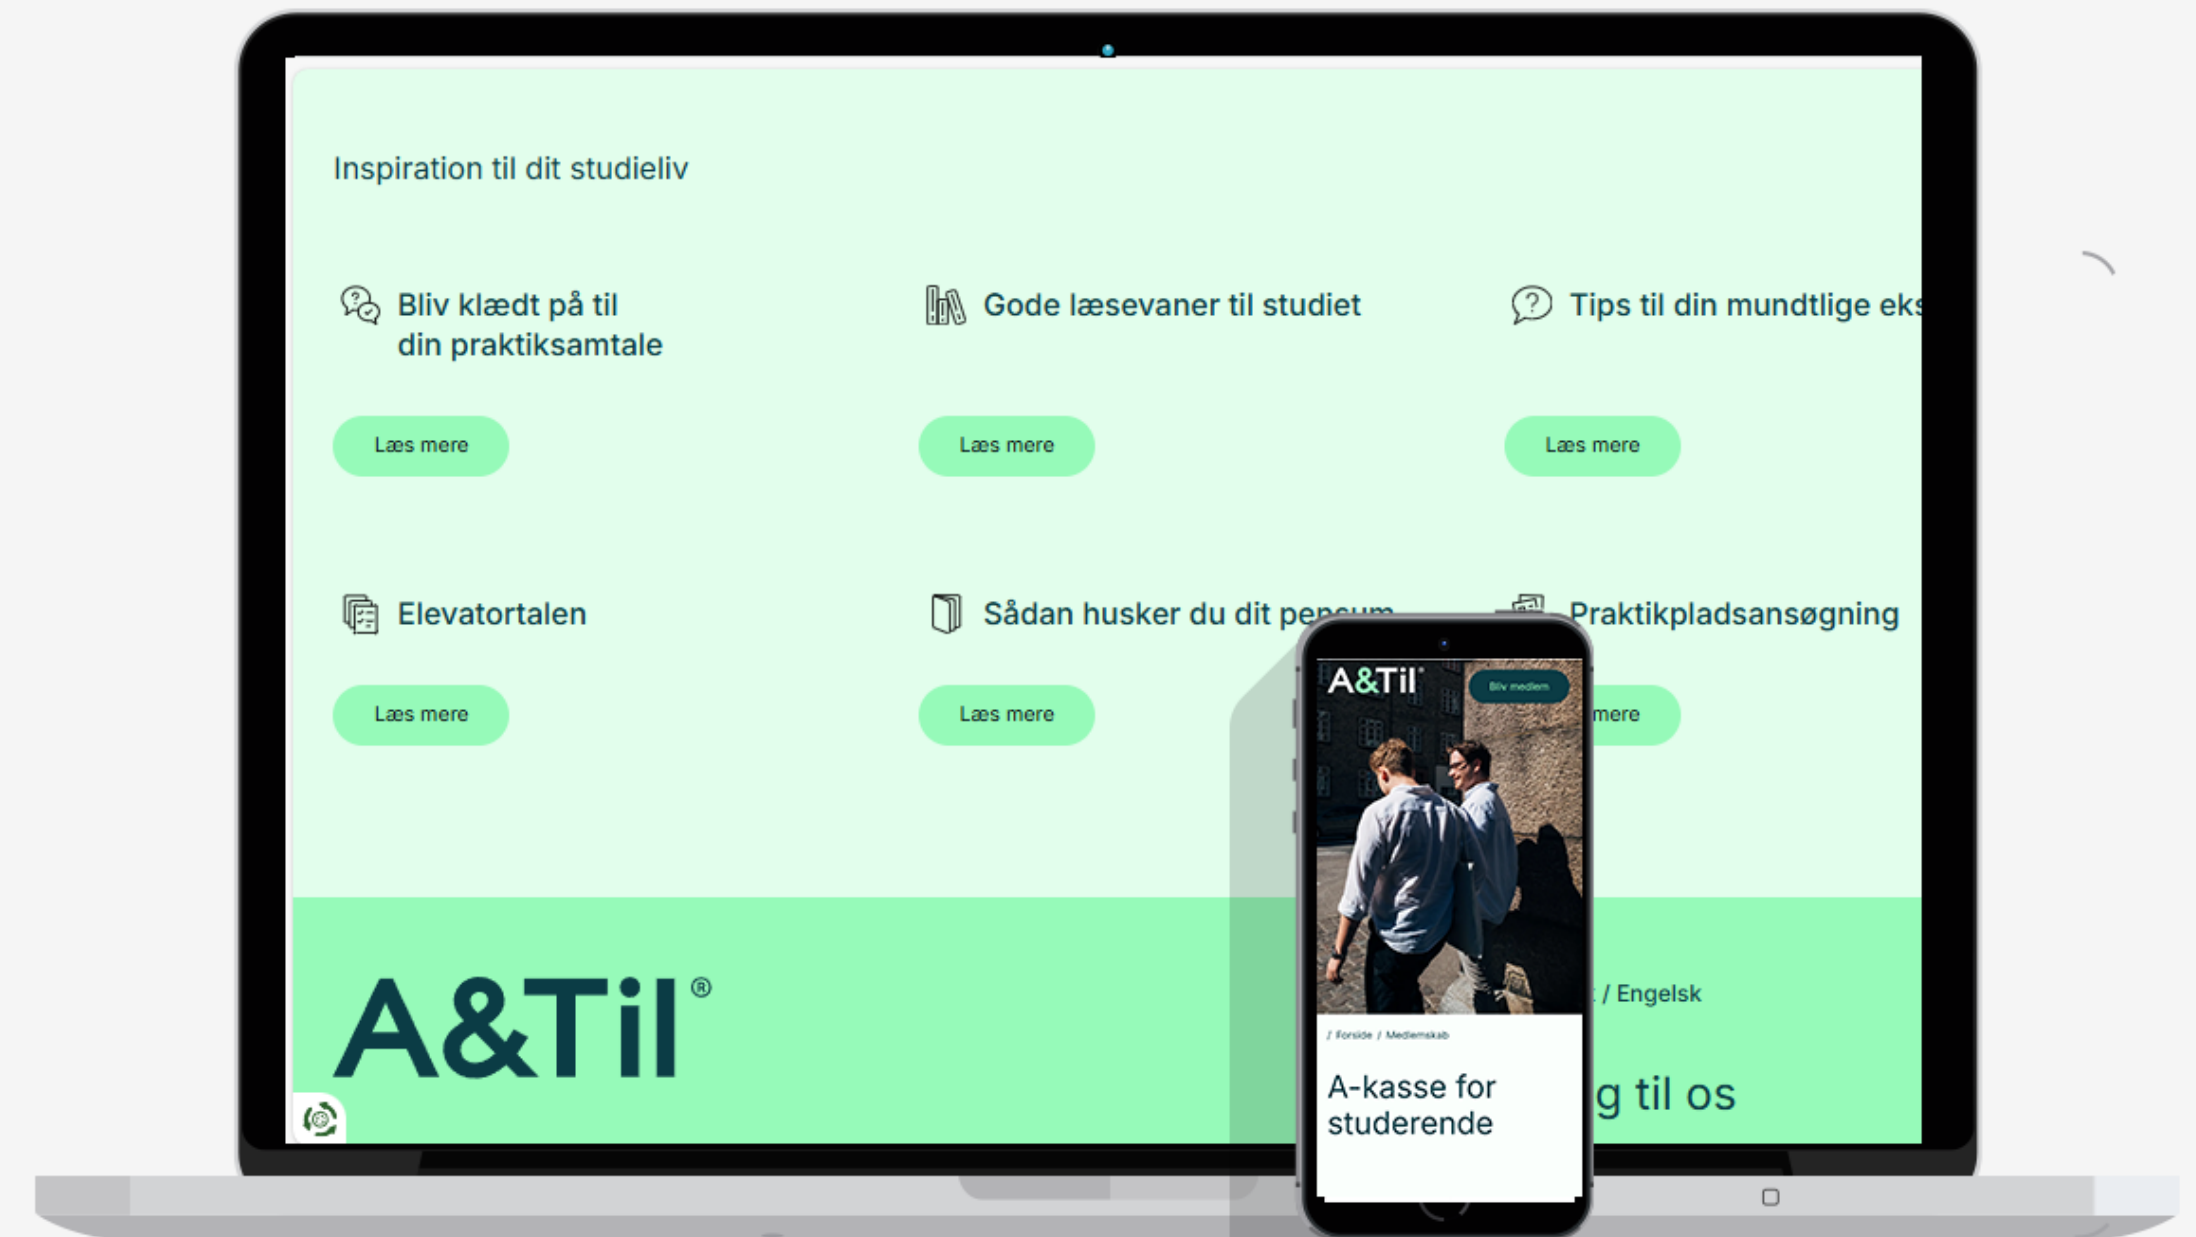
Inspiration til dit studieliv

Bliv klædt på til din praktiksamtale

Læs mere

Gode læsevaner til studiet

Læs mere

Tips til din mundtlige eks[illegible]

Læs mere

Elevatortalen

Læs mere

Sådan husker du dit pen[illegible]

Læs mere

Praktikpladsansøgning

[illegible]mere

A&Til®

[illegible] / Engelsk

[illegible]g til os

A&Til®

Bliv medlem

/ Forside / Medlemskab

A-kasse for studerende